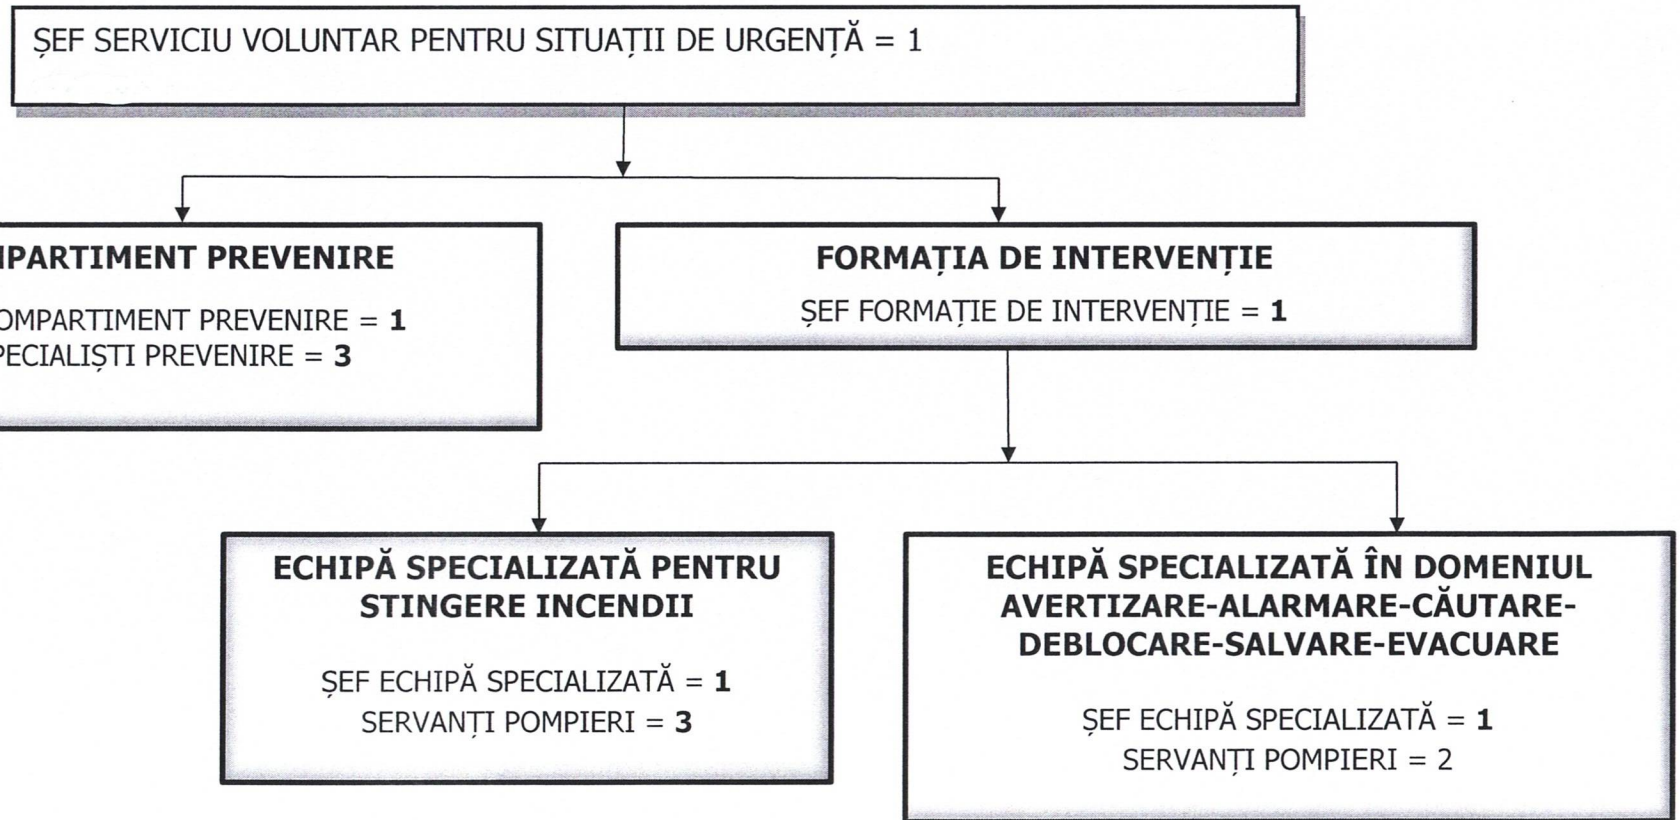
ȘEF SERVICIU VOLUNTAR PENTRU SITUAȚII DE URGENȚĂ = 1

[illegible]PARTIMENT PREVENIRE

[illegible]OMPARTIMENT PREVENIRE = **1**
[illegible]PECIALIȘTI PREVENIRE = **3**

**FORMAȚIA DE INTERVENȚIE**

ȘEF FORMAȚIE DE INTERVENȚIE = **1**

**ECHIPĂ SPECIALIZATĂ PENTRU STINGERE INCENDII**

ȘEF ECHIPĂ SPECIALIZATĂ = **1**
SERVANȚI POMPIERI = **3**

**ECHIPĂ SPECIALIZATĂ ÎN DOMENIUL AVERTIZARE-ALARMARE-CĂUTARE-DEBLOCARE-SALVARE-EVACUARE**

ȘEF ECHIPĂ SPECIALIZATĂ = **1**
SERVANȚI POMPIERI = 2